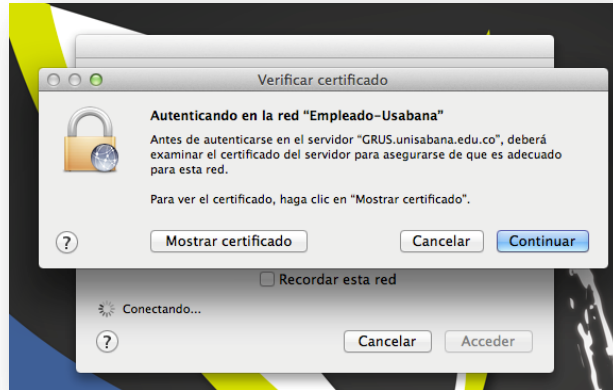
Verificar certificado

Autenticando en la red "Empleado-Usabana"

Antes de autenticarse en el servidor "GRUS.unisabana.edu.co", deberá examinar el certificado del servidor para asegurarse de que es adecuado para esta red.

Para ver el certificado, haga clic en "Mostrar certificado".

?

Mostrar certificado

Cancelar

Continuar

Recordar esta red

Conectando...

?

Cancelar

Acceder